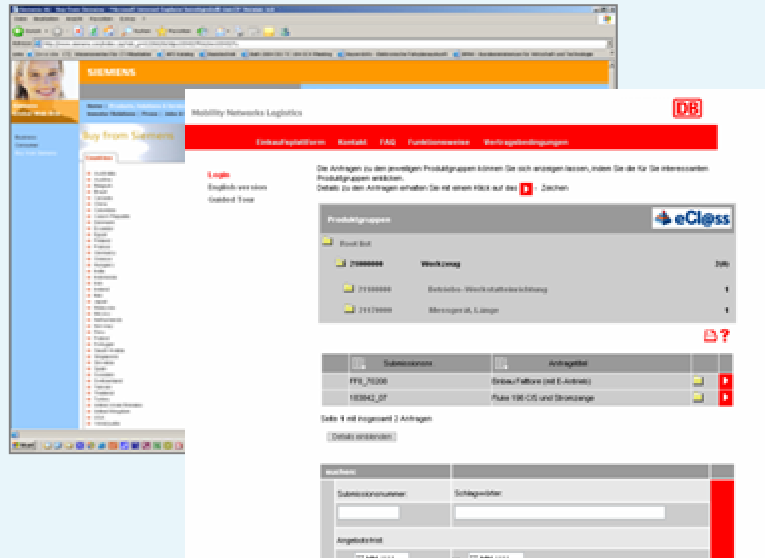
SIEMENS

Buy from Siemens

Mobility Networks Logistics

DB

Einkaufsplattform Kontakt FAQ Funktionsweise Vertragsbedingungen

Login
English version
Guided Tour

Die Anfragen zu den jeweiligen Produktgruppen können Sie sich anzeigen lassen, indem Sie die für Sie interessanten Produktgruppen anklicken.
Details zu den Anfragen erhalten Sie mit einem Klick auf das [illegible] - Zeichen.

Produktgruppen

eCl@ss

Root list

21000000 Werkzeug 2(0)

21100000 Betriebs- Werkstatteinrichtung 1

21170000 Messgerät, Länge 1

| Submissionsnr. | Anfragetitel |
|---|---|
| FFS_70200 | Einbau/Falltore (mit E-Antrieb) |
| 103842_07 | Rute 190 OS und Stromzange |

Seite 1 mit insgesamt 2 Anfragen

Details einblenden

suchen

Submissionsnummer:

Schlagwörter:

Angebotsfrist: